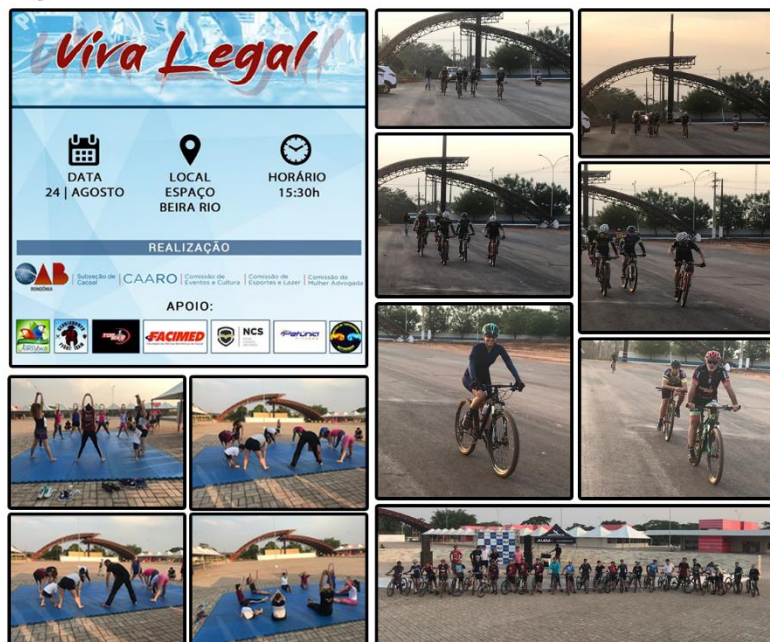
Viva Legal!

DATA
24 | AGOSTO

LOCAL
ESPAÇO
BEIRA RIO

HORÁRIO
15:30h

REALIZAÇÃO

OAB RONDÔNIA | Subseção de Cacoal | CAARO | Comissão de Eventos e Cultura | Comissão de Esportes e Lazer | Comissão da Mulher Advogada

APOIO:

FACIMED

NCS

Fatuno